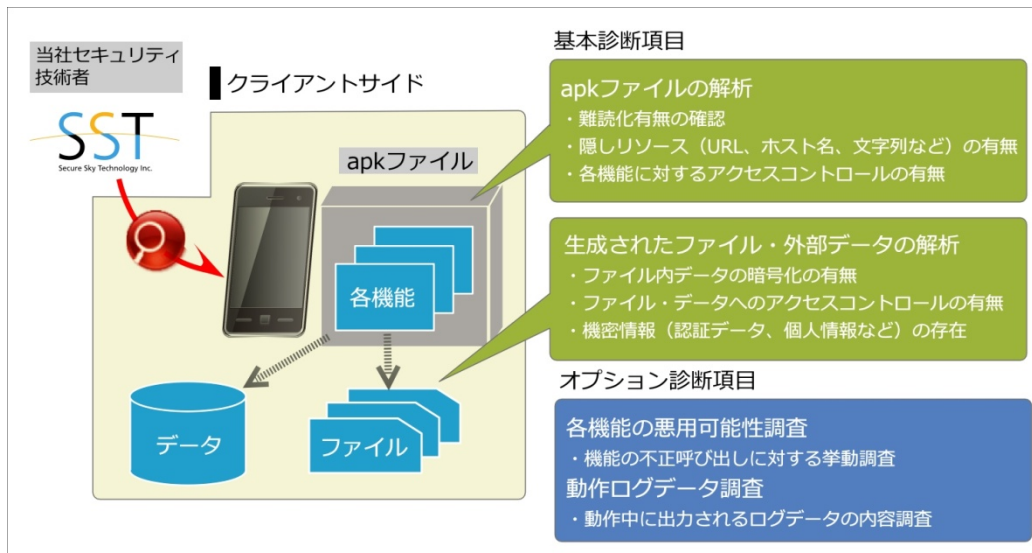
当社セキュリティ技術者

SST
Secure Sky Technology Inc.

クライアントサイド

apkファイル

各機能

データ

ファイル

基本診断項目

apkファイルの解析
・難読化有無の確認
・隠しリソース（URL、ホスト名、文字列など）の有無
・各機能に対するアクセスコントロールの有無

生成されたファイル・外部データの解析
・ファイル内データの暗号化の有無
・ファイル・データへのアクセスコントロールの有無
・機密情報（認証データ、個人情報など）の存在

オプション診断項目

各機能の悪用可能性調査
・機能の不正呼び出しに対する挙動調査
動作ログデータ調査
・動作中に出力されるログデータの内容調査